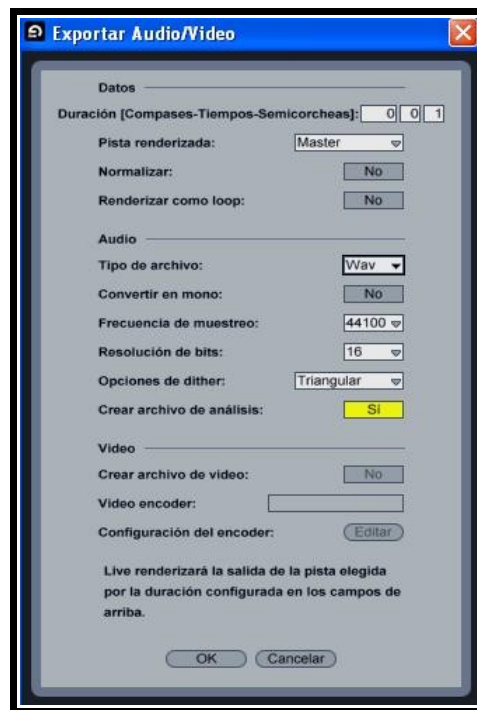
Exportar Audio/Video

Datos

Duración [Compases-Tiempos-Semicorcheas]: 0 0 1

Pista renderizada: Master

Normalizar: No

Renderizar como loop: No

Audio

Tipo de archivo: Wav

Convertir en mono: No

Frecuencia de muestreo: 44100

Resolución de bits: 16

Opciones de dither: Triangular

Crear archivo de análisis: Sí

Video

Crear archivo de video: No

Video encoder:

Configuración del encoder: Editar

Live renderizará la salida de la pista elegida por la duración configurada en los campos de arriba.

OK Cancelar